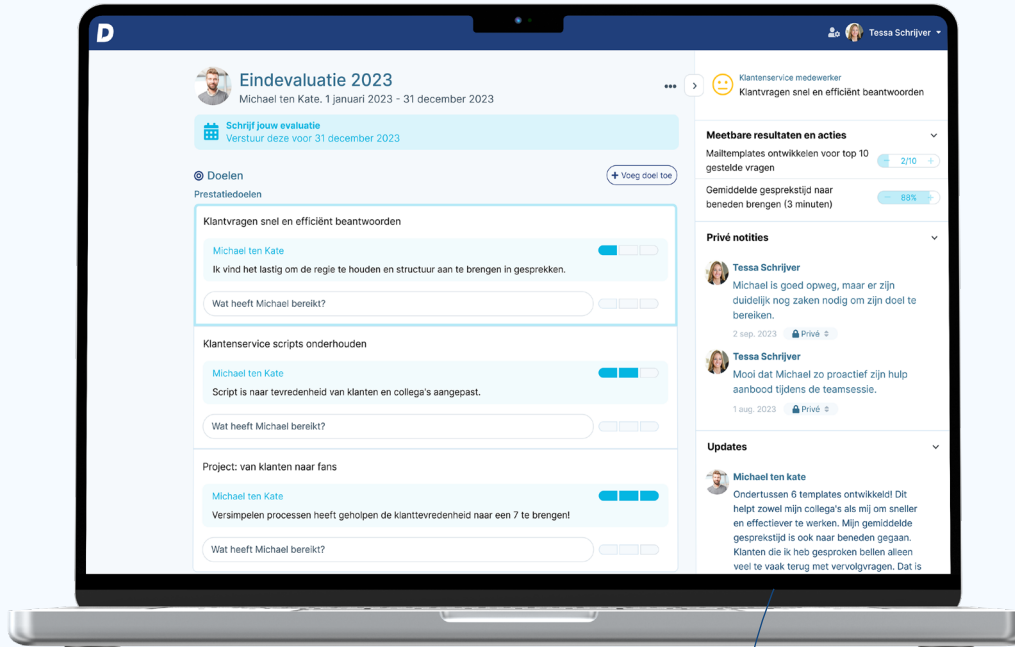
D

Tessa Schrijver

Eindevaluatie 2023
Michael ten Kate. 1 januari 2023 - 31 december 2023

Schrijf jouw evaluatie
Verstuur deze voor 31 december 2023

Doelen
+ Voeg doel toe
Prestatiedoelen

Klantvragen snel en efficiënt beantwoorden
Michael ten Kate
Ik vind het lastig om de regie te houden en structuur aan te brengen in gesprekken.
Wat heeft Michael bereikt?

Klantenservice scripts onderhouden
Michael ten Kate
Script is naar tevredenheid van klanten en collega's aangepast.
Wat heeft Michael bereikt?

Project: van klanten naar fans
Michael ten Kate
Versimpelen processen heeft geholpen de klanttevredenheid naar een 7 te brengen!
Wat heeft Michael bereikt?

Klantenservice medewerker
Klantvragen snel en efficiënt beantwoorden

Meetbare resultaten en acties
Mailtemplates ontwikkelen voor top 10 gestelde vragen
2/10
Gemiddelde gesprekstijd naar beneden brengen (3 minuten)
88%

Privé notities
Tessa Schrijver
Michael is goed opweg, maar er zijn duidelijk nog zaken nodig om zijn doel te bereiken.
2 sep. 2023 Privé
Tessa Schrijver
Mooi dat Michael zo proactief zijn hulp aanbood tijdens de teamsessie.
1 aug. 2023 Privé

Updates
Michael ten kate
Ondertussen 6 templates ontwikkeld! Dit helpt zowel mijn collega's als mij om sneller en effectiever te werken. Mijn gemiddelde gesprekstijd is ook naar beneden gegaan. Klanten die ik heb gesproken bellen alleen veel te vaak terug met vervolgvragen. Dat is